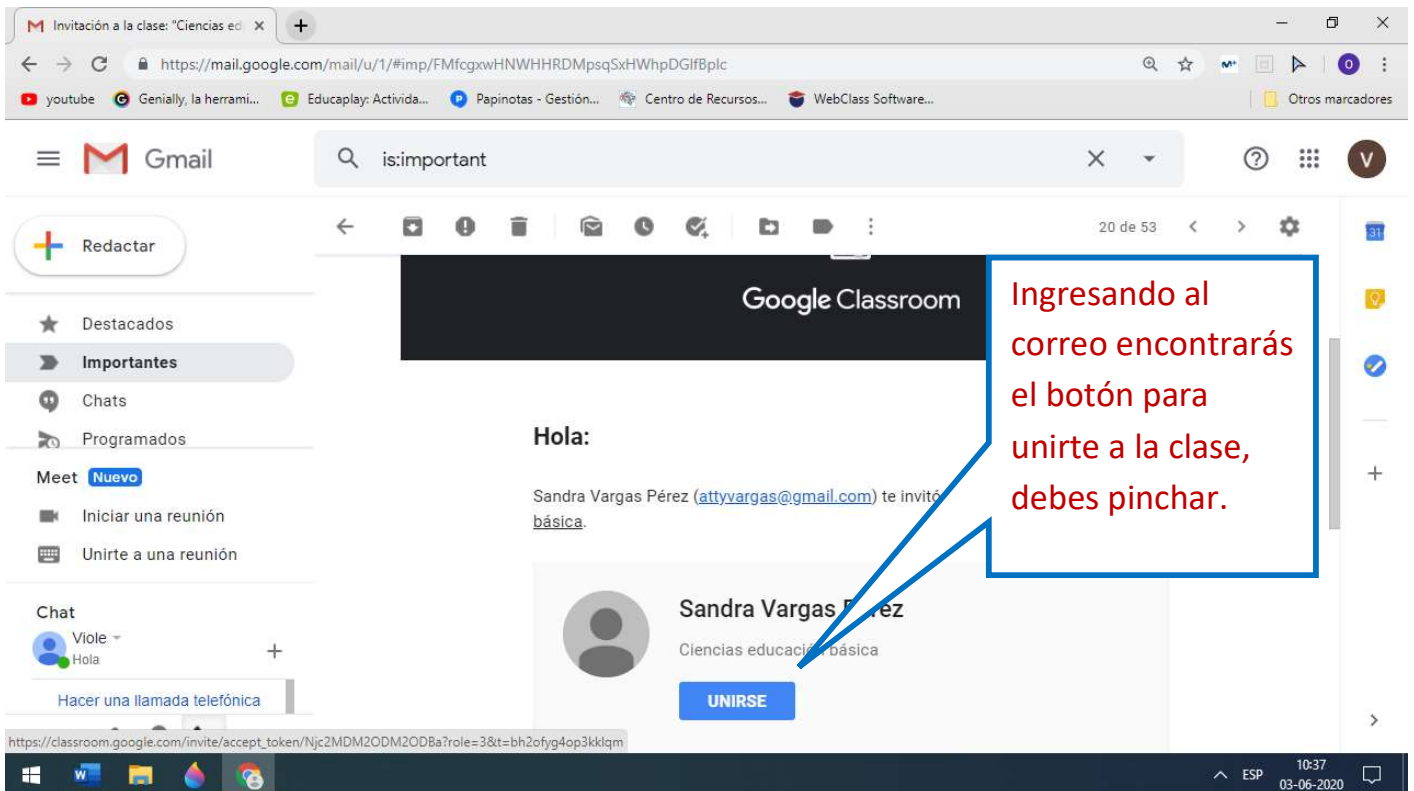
Invitación a la clase: "Ciencias ed

https://mail.google.com/mail/u/1/#imp/FMfcgxwHNWHHRDMpsqSxHWhpDGlfBplc

youtube Genially, la herrami... Educaplay: Activida... Papinotas - Gestión... Centro de Recursos... WebClass Software... Otros marcadores

Gmail is:important

Redactar

Destacados
Importantes
Chats
Programados

Meet Nuevo
Iniciar una reunión
Unirte a una reunión

Chat
Viole
Hola

Hacer una llamada telefónica

20 de 53

Google Classroom

Hola:

Sandra Vargas Pérez (attyvargas@gmail.com) te invitó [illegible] básica.

Sandra Vargas Pérez
Ciencias educación básica

UNIRSE

Ingresando al correo encontrarás el botón para unirte a la clase, debes pinchar.

https://classroom.google.com/invite/accept_token/Njc2MDM2ODM2ODBa?role=3&t=bh2ofyg4op3kklqm

ESP 10:37 03-06-2020